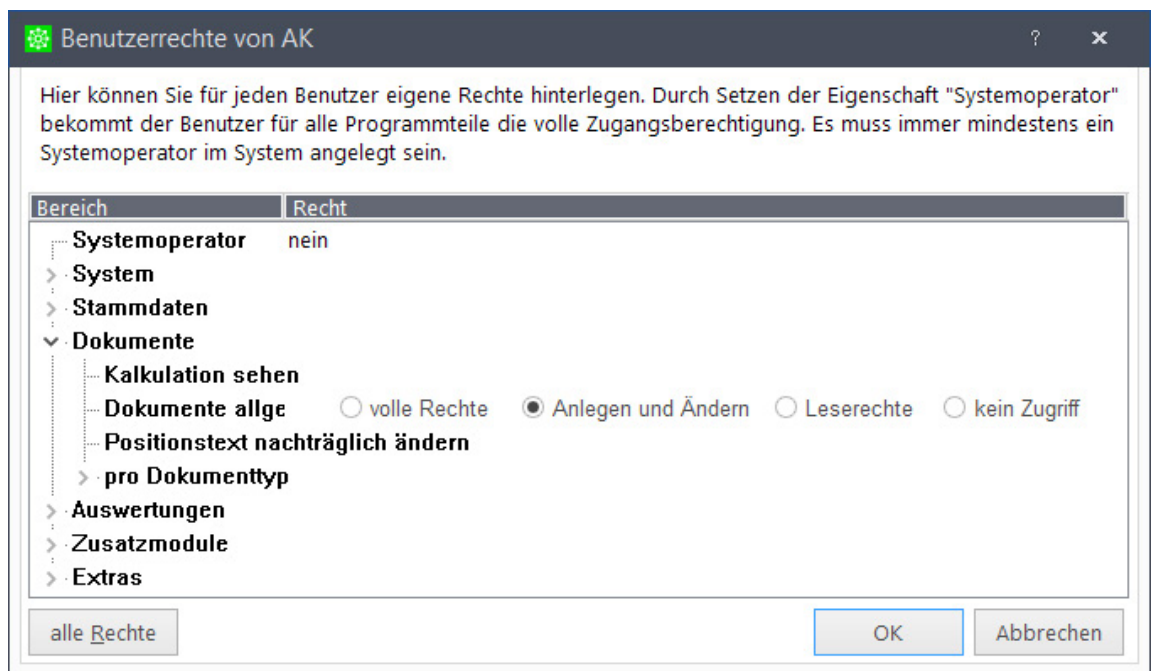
Benutzerrechte von AK ? ×

Hier können Sie für jeden Benutzer eigene Rechte hinterlegen. Durch Setzen der Eigenschaft "Systemoperator" bekommt der Benutzer für alle Programmteile die volle Zugangsberechtigung. Es muss immer mindestens ein Systemoperator im System angelegt sein.

| Bereich | Recht |
|---|---|
| Systemoperator | nein |
| System | |
| Stammdaten | |
| Dokumente | |
| Kalkulation sehen | |
| Dokumente allge | volle Rechte · Anlegen und Ändern · Leserechte · kein Zugriff |
| Positionstext nachträglich ändern | |
| pro Dokumenttyp | |
| Auswertungen | |
| Zusatzmodule | |
| Extras | |

alle Rechte

OK

Abbrechen